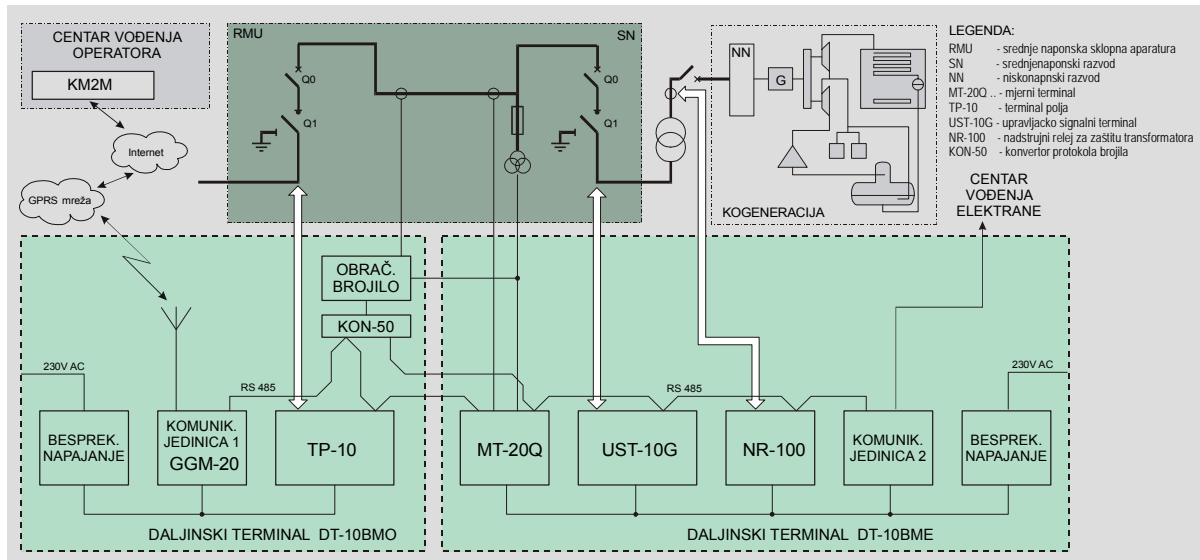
CENTAR VOĐENJA OPERATORA

KM2M

Internet

GPRS mreža

RMU

Q0

Q1

SN

Q0

Q1

NN

G

KOGENERACIJA

LEGENDA:

RMU - srednje naponska sklopna aparatura
SN - srednjenaponski razvod
NN - niskonapnski razvod
MT-20Q .. - mjerni terminal
TP-10 - terminal polja
UST-10G - upravljacko signalni terminal
NR-100 - nadstrujni relej za zaštitu transformatora
KON-50 - konvertor protokola brojila

CENTAR VOĐENJA ELEKTRANE

OBRAČ. BROJILO

KON-50

230V AC

RS 485

RS 485

230V AC

BESPREK. NAPAJANJE

KOMUNIK. JEDINICA 1 GGM-20

TP-10

MT-20Q

UST-10G

NR-100

KOMUNIK. JEDINICA 2

BESPREK. NAPAJANJE

DALJINSKI TERMINAL DT-10BMO

DALJINSKI TERMINAL DT-10BME